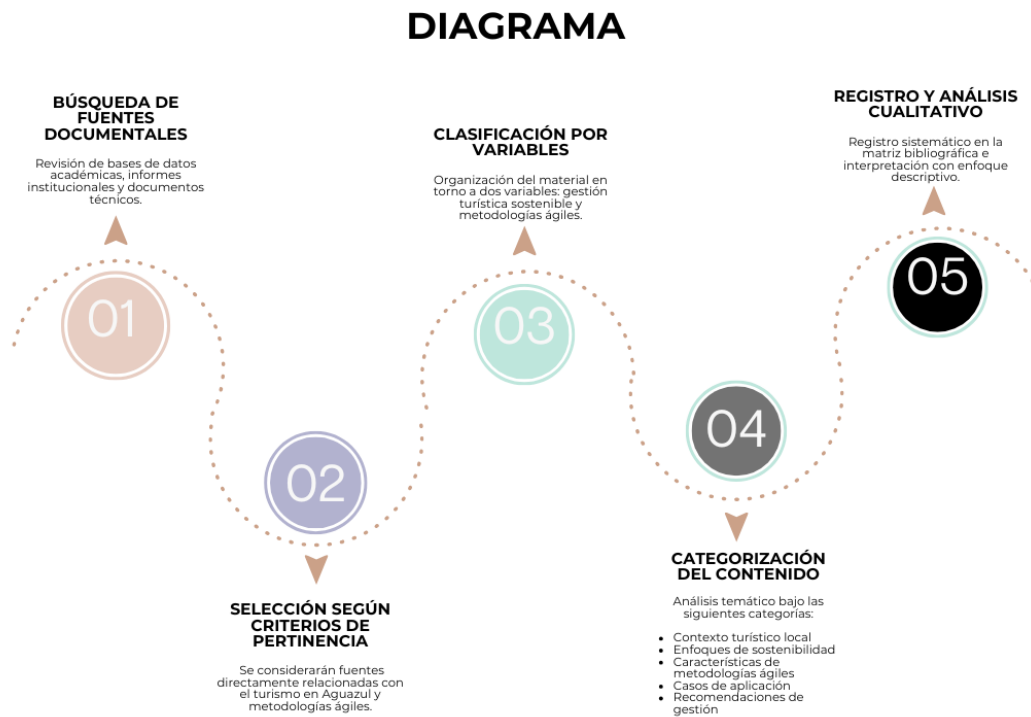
DIAGRAMA

BÚSQUEDA DE FUENTES DOCUMENTALES

Revisión de bases de datos académicas, informes institucionales y documentos técnicos.

01

02

SELECCIÓN SEGÚN CRITERIOS DE PERTINENCIA

Se considerarán fuentes directamente relacionadas con el turismo en Aguazul y metodologías ágiles.

CLASIFICACIÓN POR VARIABLES

Organización del material en torno a dos variables: gestión turística sostenible y metodologías ágiles.

03

04

CATEGORIZACIÓN DEL CONTENIDO

Análisis temático bajo las siguientes categorías:

- Contexto turístico local
- Enfoques de sostenibilidad
- Características de metodologías ágiles
- Casos de aplicación
- Recomendaciones de gestión

REGISTRO Y ANÁLISIS CUALITATIVO

Registro sistemático en la matriz bibliográfica e interpretación con enfoque descriptivo.

05